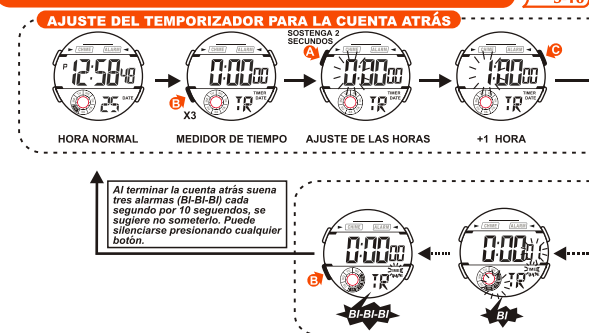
AJUSTE DEL TEMPORIZADOR PARA LA CUENTA ATRÁS

S 16

SOSTENGA 2 SEGUNDOS

P 12:58 48

25

HORA NORMAL

X3

0:00 00

TR

MEDIDOR DE TIEMPO

A

0:00 00

TR

AJUSTE DE LAS HORAS

C

1:00 00

TR

+1 HORA

Al terminar la cuenta atrás suena tres alarmas (BI-BI-BI) cada segundo por 10 seguendos, se sugiere no someterlo. Puede silenciarse presionando cualquier botón.

B

0:00 00

TR

BI-BI-BI

0:00

TR

BI